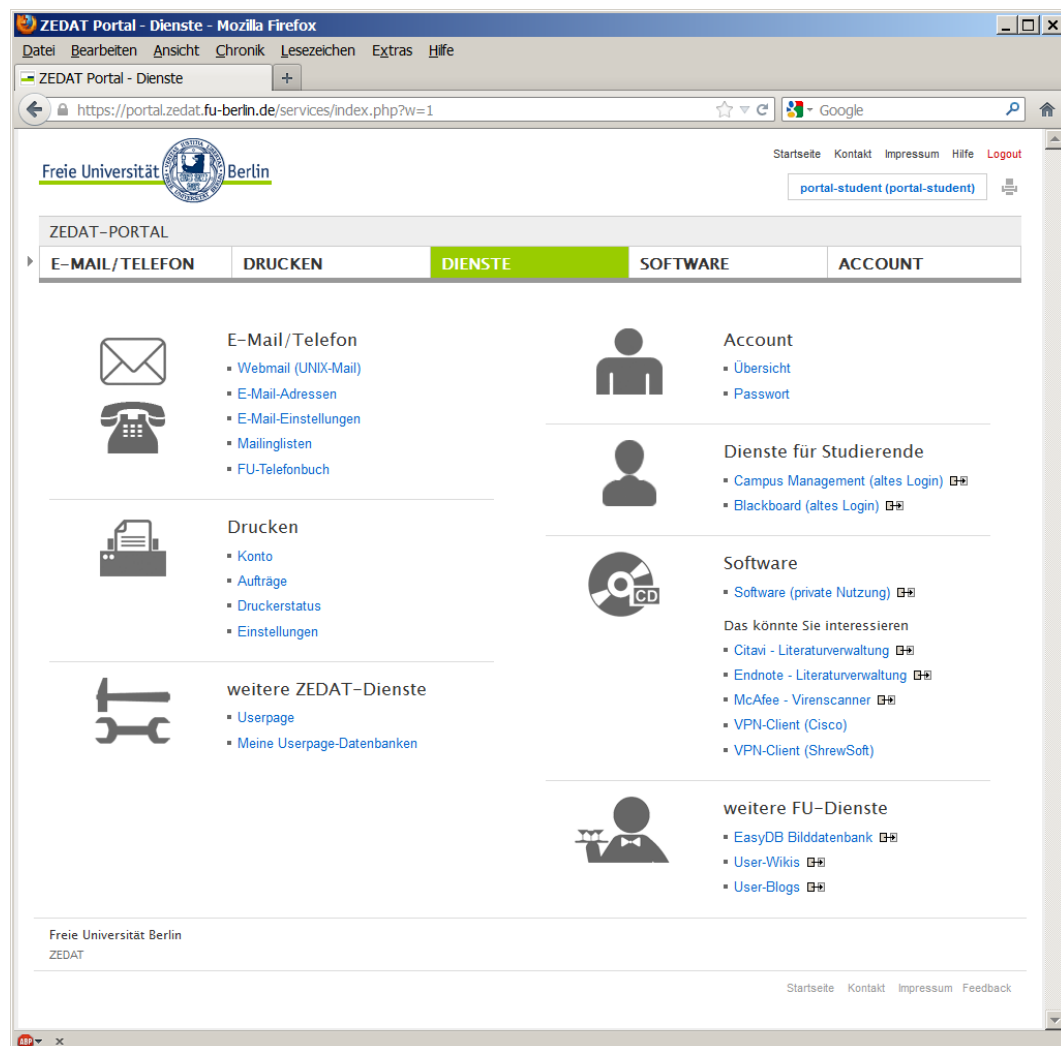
ZEDAT Portal - Dienste - Mozilla Firefox

Datei Bearbeiten Ansicht Chronik Lesezeichen Extras Hilfe

ZEDAT Portal - Dienste

https://portal.zedat.fu-berlin.de/services/index.php?w=1

Google

Freie Universität Berlin

Startseite Kontakt Impressum Hilfe Logout

portal-student (portal-student)

ZEDAT-PORTAL

E-MAIL/TELEFON DRUCKEN DIENSTE SOFTWARE ACCOUNT

E-Mail/Telefon
- Webmail (UNIX-Mail)
- E-Mail-Adressen
- E-Mail-Einstellungen
- Mailinglisten
- FU-Telefonbuch

Drucken
- Konto
- Aufträge
- Druckerstatus
- Einstellungen

weitere ZEDAT-Dienste
- Userpage
- Meine Userpage-Datenbanken

Account
- Übersicht
- Passwort

Dienste für Studierende
- Campus Management (altes Login)
- Blackboard (altes Login)

Software
- Software (private Nutzung)

Das könnte Sie interessieren
- Citavi - Literaturverwaltung
- Endnote - Literaturverwaltung
- McAfee - Virenscanner
- VPN-Client (Cisco)
- VPN-Client (ShrewSoft)

weitere FU-Dienste
- EasyDB Bilddatenbank
- User-Wikis
- User-Blogs

CD

Freie Universität Berlin
ZEDAT

Startseite Kontakt Impressum Feedback